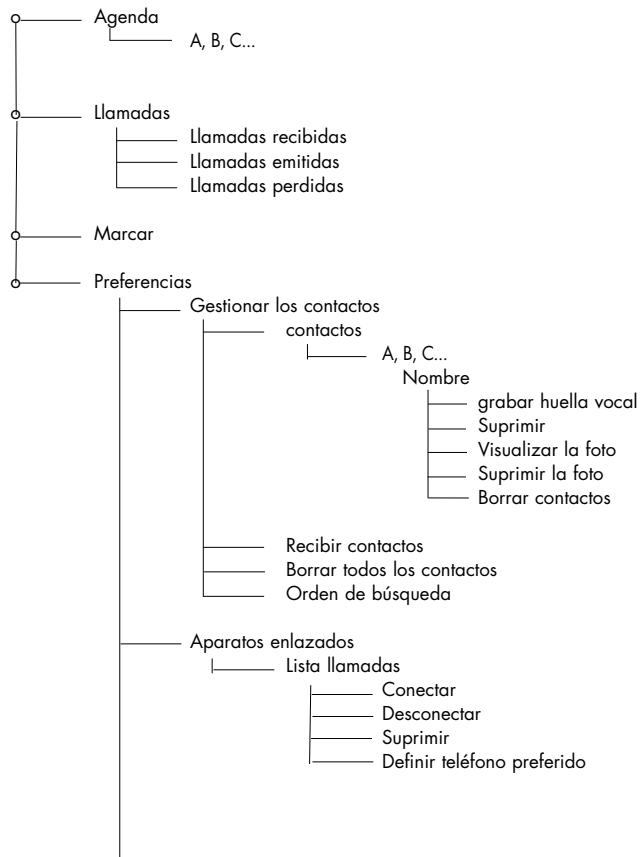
Agenda
A, B, C...

Llamadas
Llamadas recibidas
Llamadas emitidas
Llamadas perdidas

Marcar

Preferencias
Gestionar los contactos
contactos
A, B, C...
Nombre
grabar huella vocal
Suprimir
Visualizar la foto
Suprimir la foto
Borrar contactos

Recibir contactos
Borrar todos los contactos
Orden de búsqueda

Aparatos enlazados
Lista llamadas
Conectar
Desconectar
Suprimir
Definir teléfono preferido